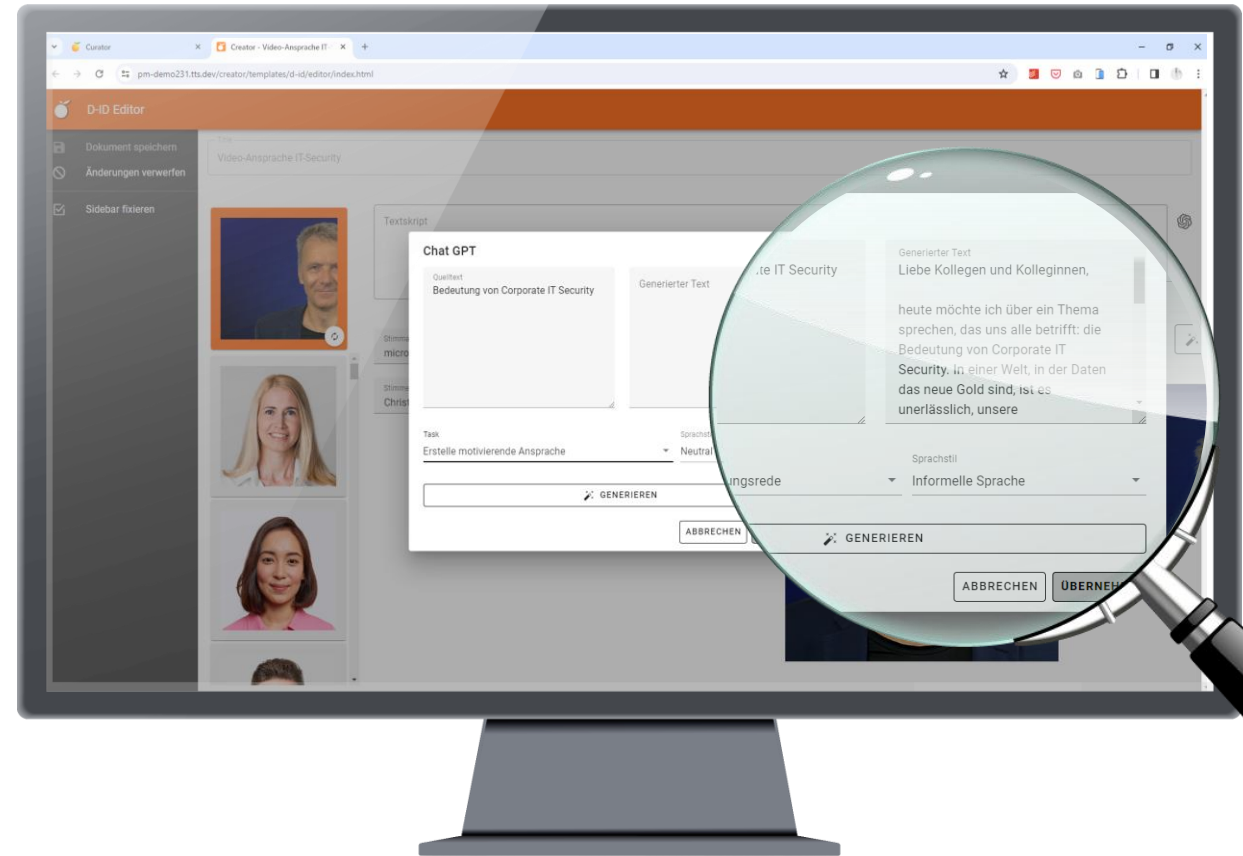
Curator
Creator - Video-Ansprache IT
pm-demo231.tts.dev/creator/templates/d-id/editor/index.html

D-ID Editor

Dokument speichern
Änderungen verwerfen
Sidebar fixieren

Titel
Video-Ansprache IT-Security

Textskript

Stimme
micro

Stimme
Christ

Chat GPT

Quelltext
Bedeutung von Corporate IT Security

Generierter Text

Task
Erstelle motivierende Ansprache

Sprachstil
Neutral

GENERIEREN

ABBRECHEN

te IT Security

Generierter Text
Liebe Kollegen und Kolleginnen,

heute möchte ich über ein Thema sprechen, das uns alle betrifft: die Bedeutung von Corporate IT Security. In einer Welt, in der Daten das neue Gold sind, ist es unerlässlich, unsere

ungsrede

Sprachstil
Informelle Sprache

GENERIEREN

ABBRECHEN
ÜBERNEH